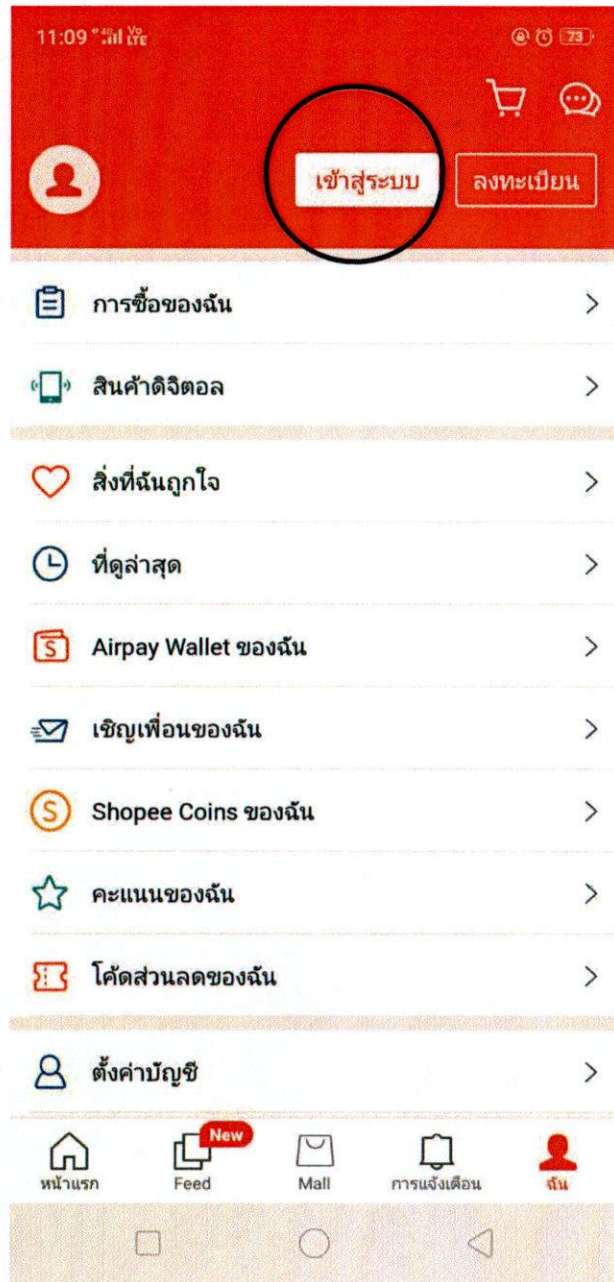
11:09 LTE 73

เข้าสู่ระบบ ลงทะเบียน

การซื้อของฉัน >

สินค้าดิจิตอล >

สิ่งที่ฉันถูกใจ >

ที่ดูล่าสุด >

Airpay Wallet ของฉัน >

เชิญเพื่อนของฉัน >

Shopee Coins ของฉัน >

คะแนนของฉัน >

โค้ดส่วนลดของฉัน >

ตั้งค่าบัญชี >

หน้าแรก Feed New Mall การแจ้งเตือน ฉัน